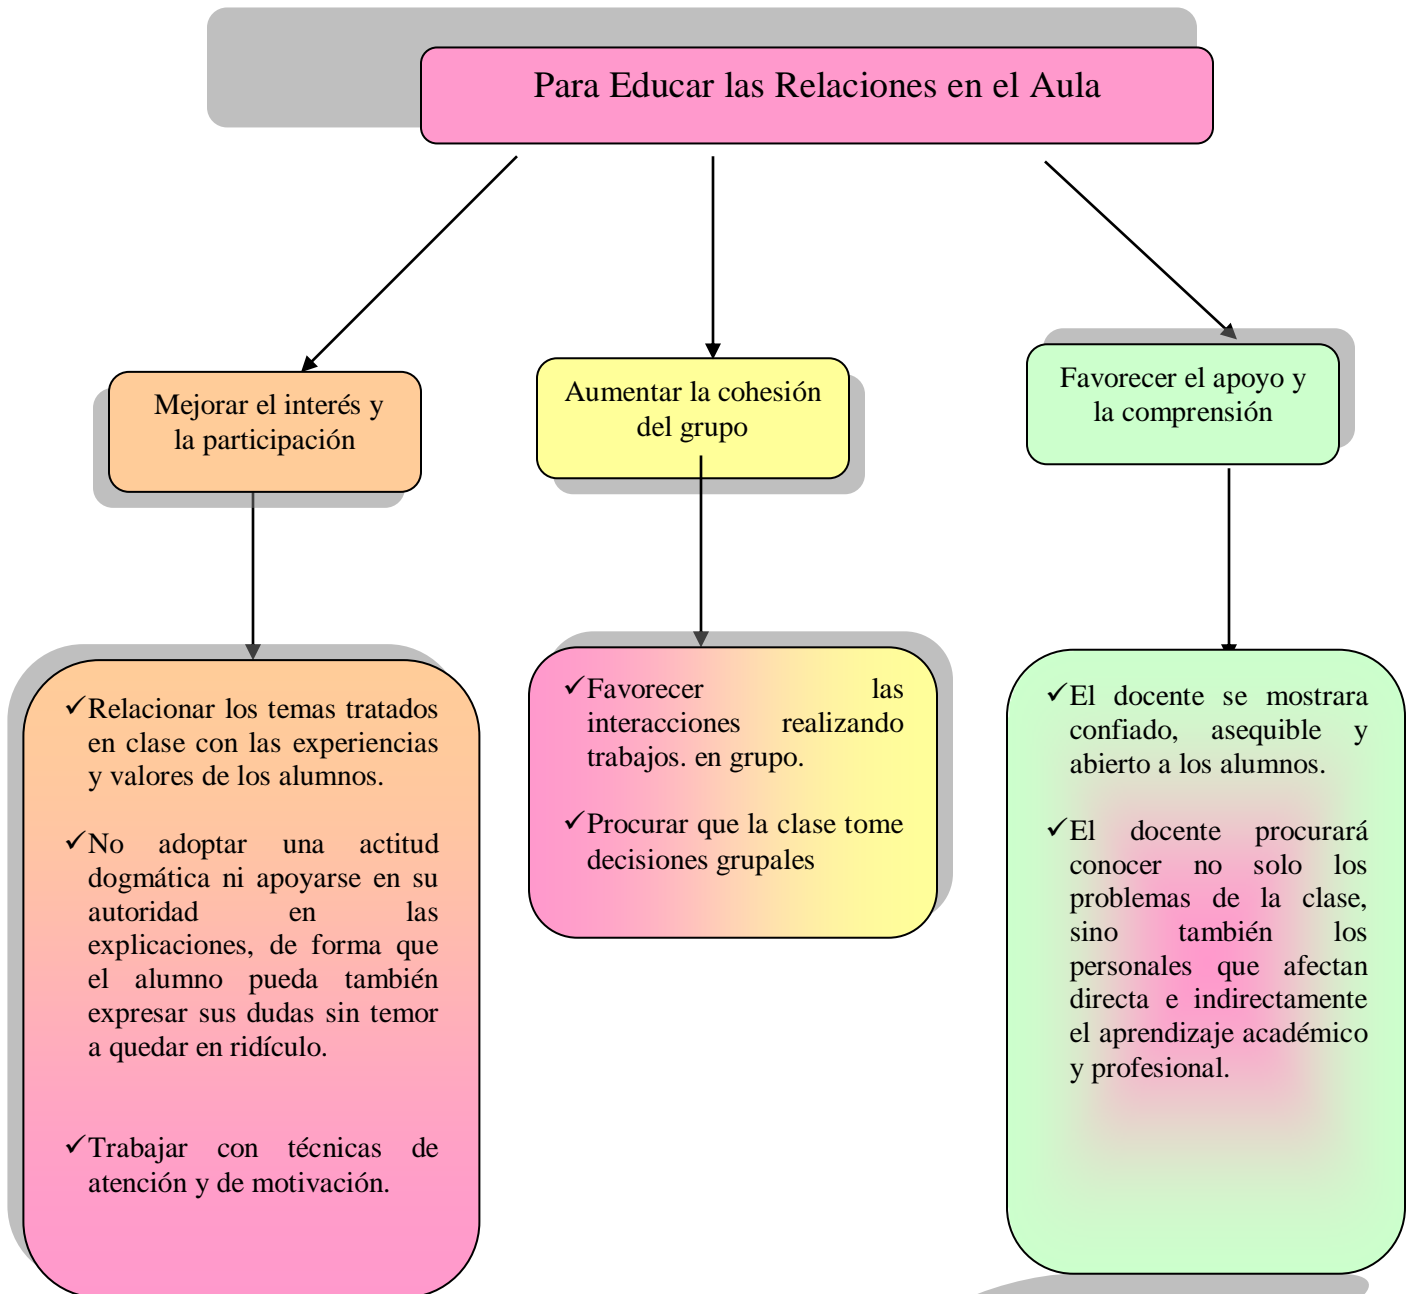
Para Educar las Relaciones en el Aula

Mejorar el interés y la participación

Aumentar la cohesión del grupo

Favorecer el apoyo y la comprensión

✓Relacionar los temas tratados en clase con las experiencias y valores de los alumnos.

✓No adoptar una actitud dogmática ni apoyarse en su autoridad en las explicaciones, de forma que el alumno pueda también expresar sus dudas sin temor a quedar en ridículo.

✓Trabajar con técnicas de atención y de motivación.

✓Favorecer las interacciones realizando trabajos. en grupo.

✓Procurar que la clase tome decisiones grupales

✓El docente se mostrara confiado, asequible y abierto a los alumnos.

✓El docente procurará conocer no solo los problemas de la clase, sino también los personales que afectan directa e indirectamente el aprendizaje académico y profesional.